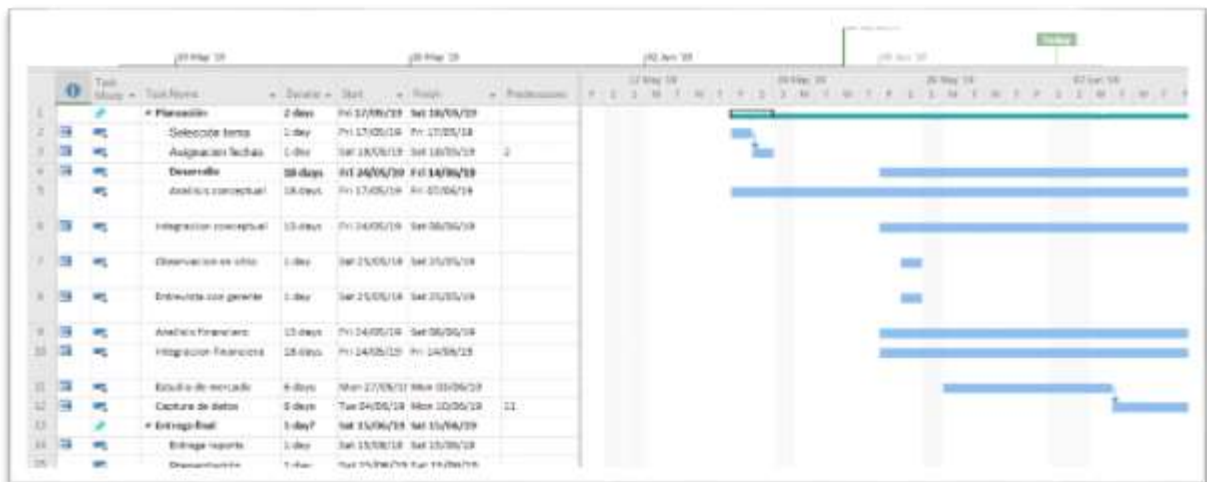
| | Task Mode | Task Name | Duration | Start | Finish | Predecessors |
|---|---|---|---|---|---|---|
| 1 | | Planeación | 2 days | Fri 17/05/19 | Sat 18/05/19 | |
| 2 | | Selección tema | 1 day | Fri 17/05/19 | Fri 17/05/19 | |
| 3 | | Asignacion fechas | 1 day | Sat 18/05/19 | Sat 18/05/19 | 2 |
| 4 | | Desarrollo | 18 days | Fri 24/05/19 | Fri 14/06/19 | |
| 5 | | Analisis conceptual | 18 days | Fri 17/05/19 | Fri 07/06/19 | |
| 6 | | Integracion conceptual | 13 days | Fri 24/05/19 | Sat 08/06/19 | |
| 7 | | Observacion en sitio | 1 day | Sat 25/05/19 | Sat 25/05/19 | |
| 8 | | Entrevista con gerente | 1 day | Sat 25/05/19 | Sat 25/05/19 | |
| 9 | | Analisis Financiero | 13 days | Fri 24/05/19 | Sat 08/06/19 | |
| 10 | | Integracion Financiera | 18 days | Fri 24/05/19 | Fri 14/06/19 | |
| 11 | | Estudio de mercado | 6 days | Mon 27/05/19 | Mon 03/06/19 | |
| 12 | | Captura de datos | 6 days | Tue 04/06/19 | Mon 10/06/19 | 11 |
| 13 | | Entrega final | 1 day? | Sat 15/06/19 | Sat 15/06/19 | |
| 14 | | Entrega reporte | 1 day | Sat 15/06/19 | Sat 15/06/19 | |
| 15 | | Presentación | 1 day | Sat 15/06/19 | Sat 15/06/19 | |

20 May '19 | 27 May '19 | 03 Jun '19 | 10 Jun '19 | Today
12 May '19 | 19 May '19 | 26 May '19 | 02 Jun '19